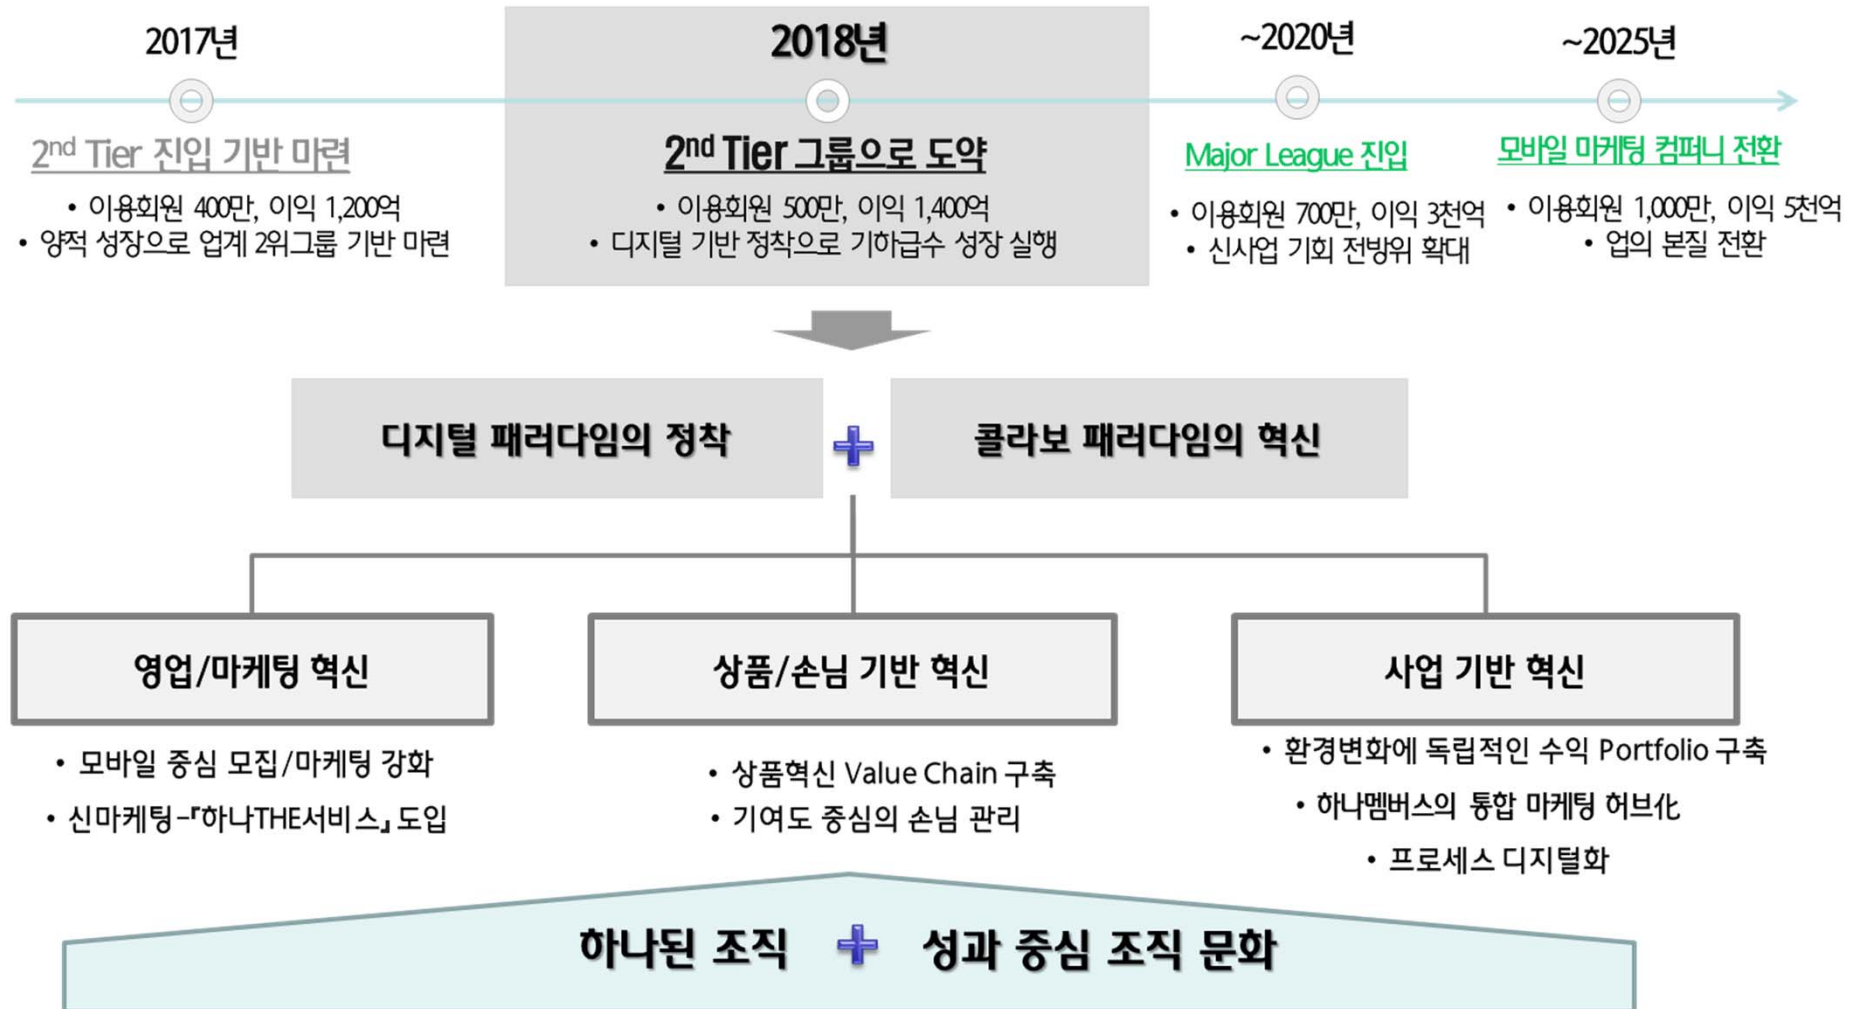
2017년

$2^{nd}$ Tier 진입 기반 마련

• 이용회원 400만, 이익 1,200억
• 양적 성장으로 업계 2위그룹 기반 마련

2018년

$2^{nd}$ Tier 그룹으로 도약

• 이용회원 500만, 이익 1,400억
• 디지털 기반 정착으로 기하급수 성장 실행

~2020년

Major League 진입

• 이용회원 700만, 이익 3천억
• 신사업 기회 전방위 확대

~2025년

모바일 마케팅 컴퍼니 전환

• 이용회원 1,000만, 이익 5천억
• 업의 본질 전환

디지털 패러다임의 정착 + 콜라보 패러다임의 혁신

영업/마케팅 혁신

• 모바일 중심 모집/마케팅 강화
• 신마케팅 -「하나THE서비스」 도입

상품/손님 기반 혁신

• 상품혁신 Value Chain 구축
• 기여도 중심의 손님 관리

사업 기반 혁신

• 환경변화에 독립적인 수익 Portfolio 구축
• 하나멤버스의 통합 마케팅 허브化
• 프로세스 디지털화

하나된 조직 + 성과 중심 조직 문화